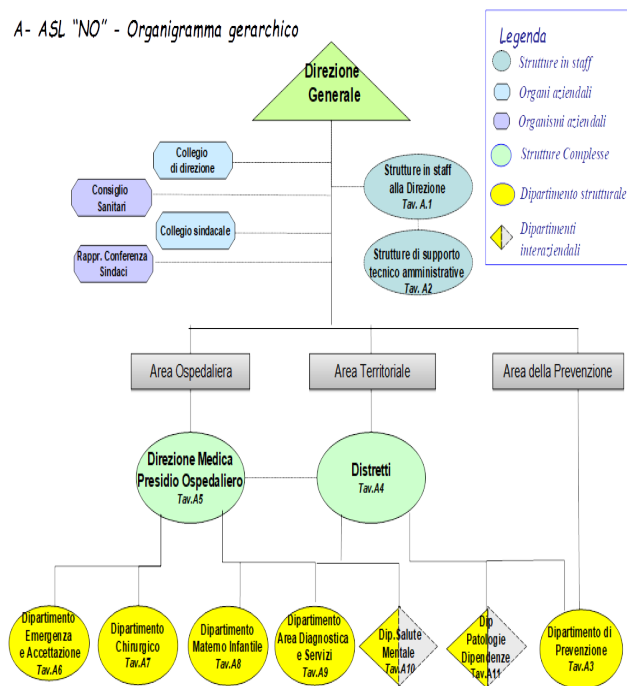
A- ASL "NO" - Organigramma gerarchico

Legenda
Strutture in staff
Organi aziendali
Organismi aziendali
Strutture Complesse
Dipartimento strutturale
Dipartimenti interaziendali

Direzione Generale

Collegio di direzione

Consiglio Sanitari

Collegio sindacale

Rappr. Conferenza Sindaci

Strutture in staff alla Direzione
Tav. A.1

Strutture di supporto tecnico amministrative
Tav. A2

Area Ospedaliera

Area Territoriale

Area della Prevenzione

Direzione Medica Presidio Ospedaliero
Tav.A5

Distretti
Tav.A4

Dipartimento Emergenza e Accettazione
Tav.A6

Dipartimento Chirurgico
Tav.A7

Dipartimento Materno Infantile
Tav.A8

Dipartimento Area Diagnostica e Servizi
Tav.A9

Dip. Salute Mentale
Tav.A10

Dip Patologie Dipendenze
Tav.A11

Dipartimento di Prevenzione
Tav.A3